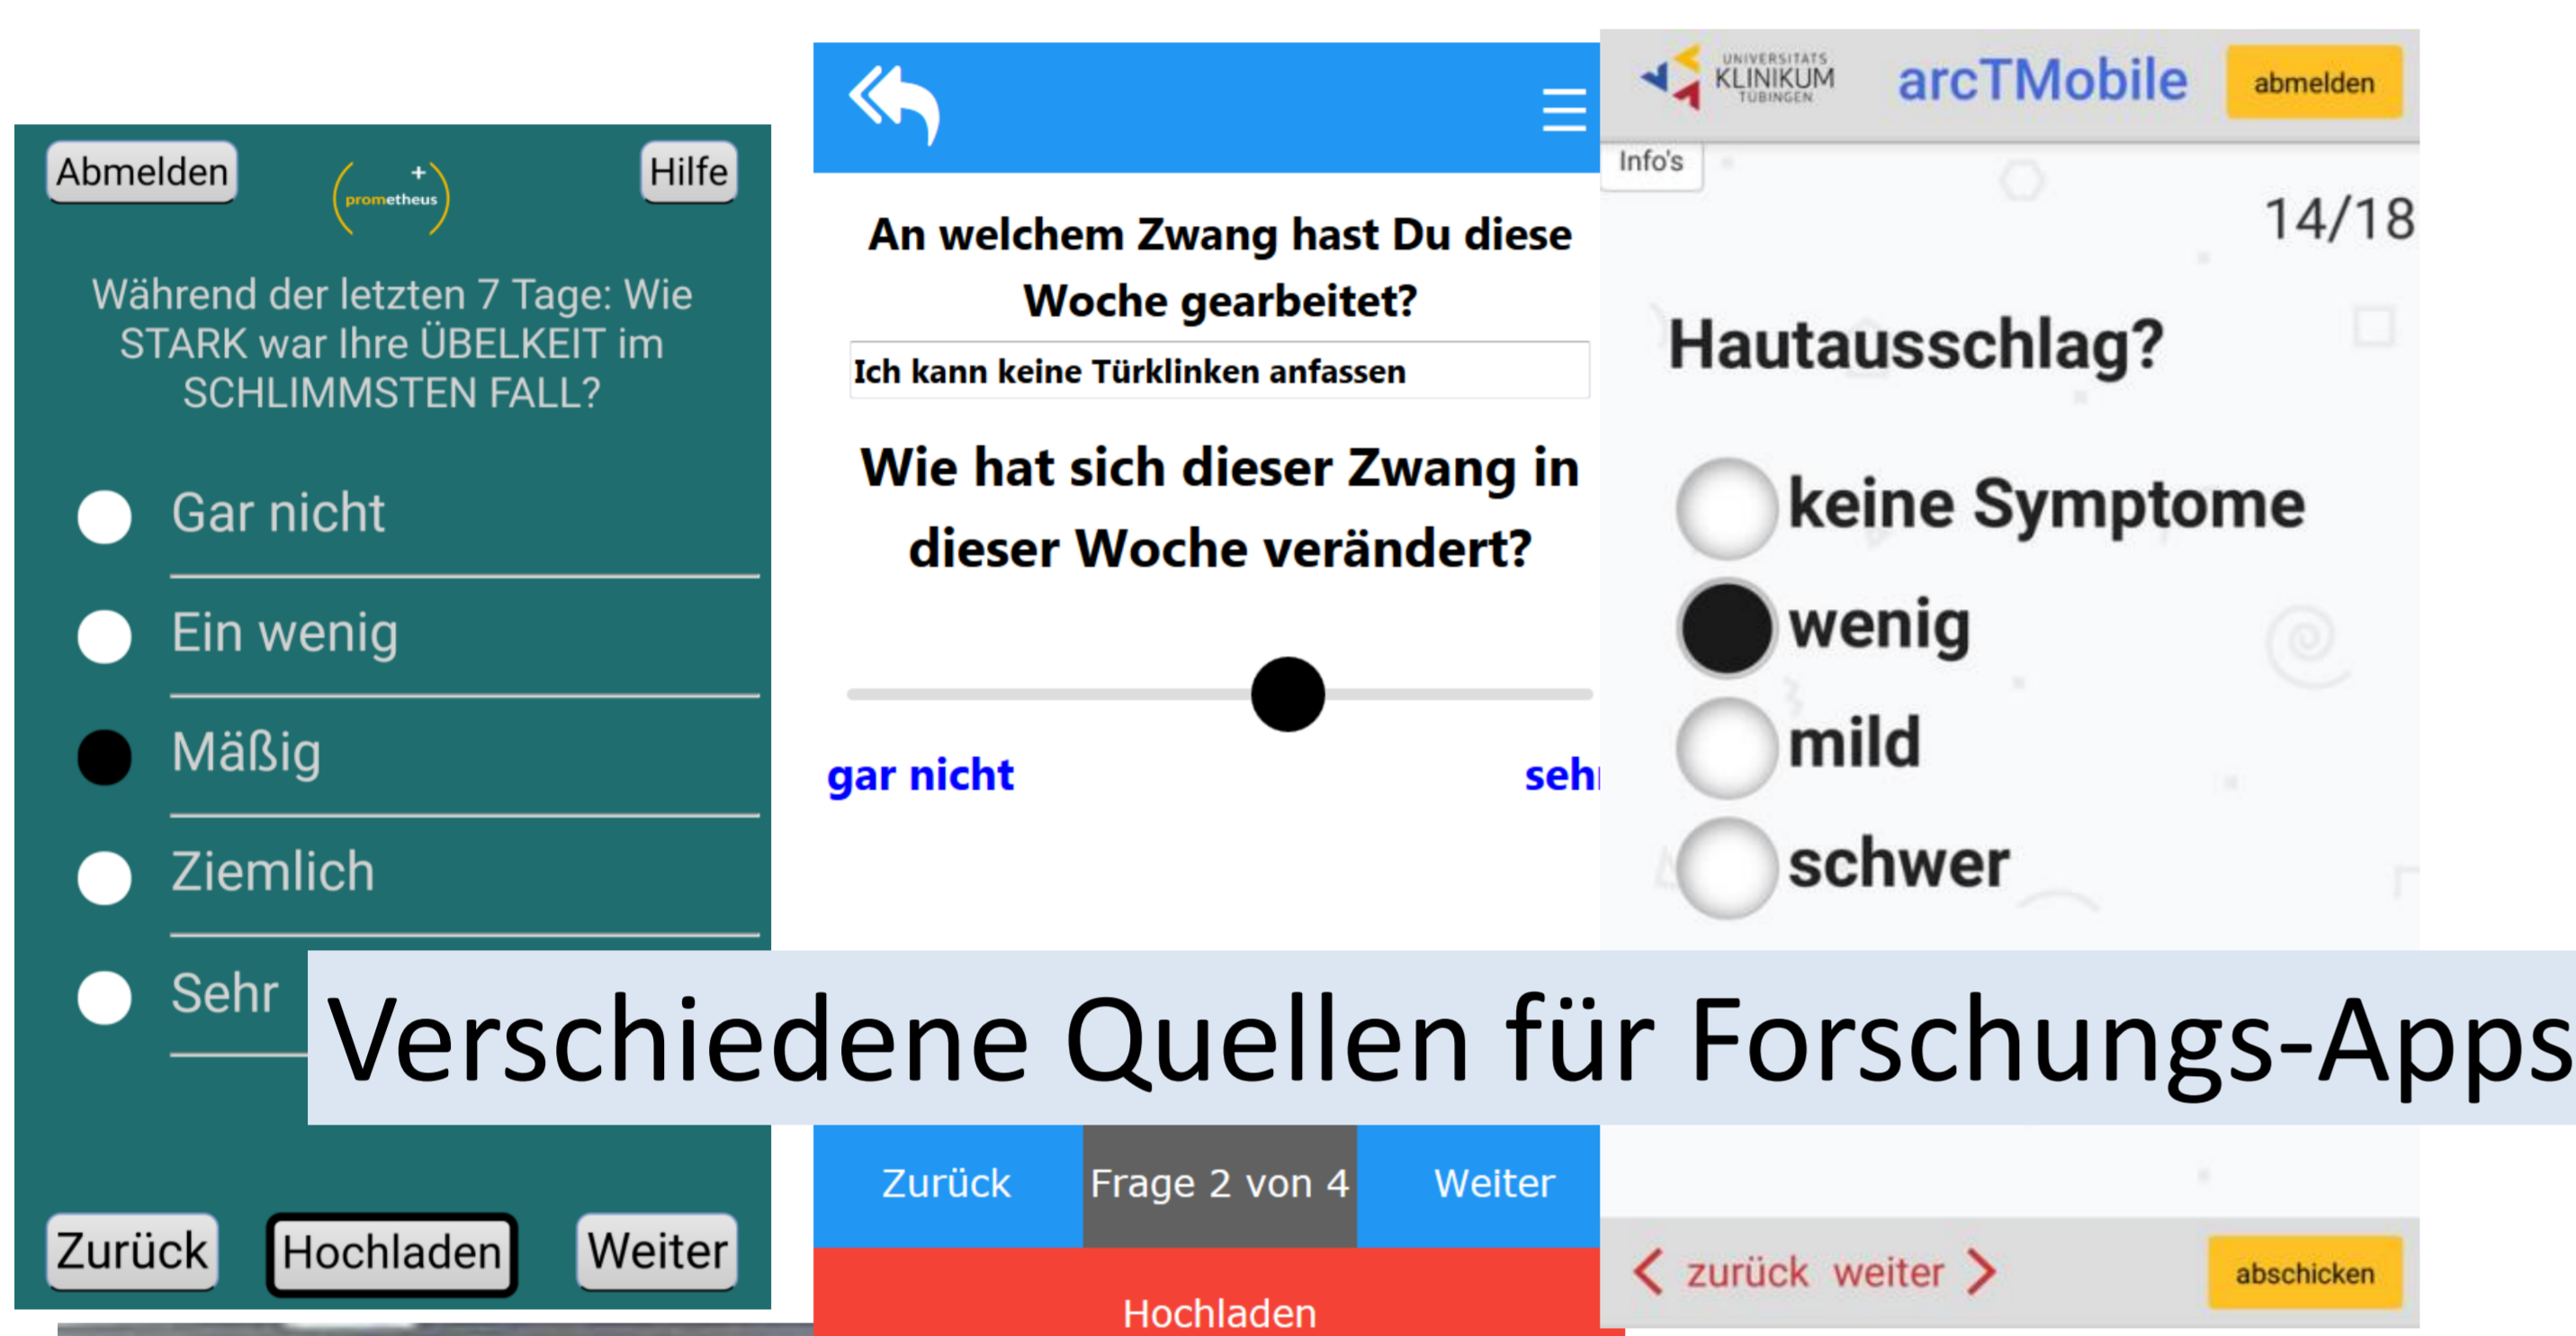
Abmelden

prometheus

Hilfe

Während der letzten 7 Tage: Wie STARK war Ihre ÜBELKEIT im SCHLIMMSTEN FALL?

Gar nicht

Ein wenig

Mäßig

Ziemlich

Sehr

Zurück

Hochladen

Weiter

An welchem Zwang hast Du diese Woche gearbeitet?

Ich kann keine Türklinken anfassen

Wie hat sich dieser Zwang in dieser Woche verändert?

gar nicht

seh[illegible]

Zurück

Frage 2 von 4

Weiter

Hochladen

UNIVERSITÄTS KLINIKUM TÜBINGEN

arcTMobile

abmelden

Info's

14/18

Hautausschlag?

keine Symptome

wenig

mild

schwer

zurück

weiter

abschicken

Verschiedene Quellen für Forschungs-Apps